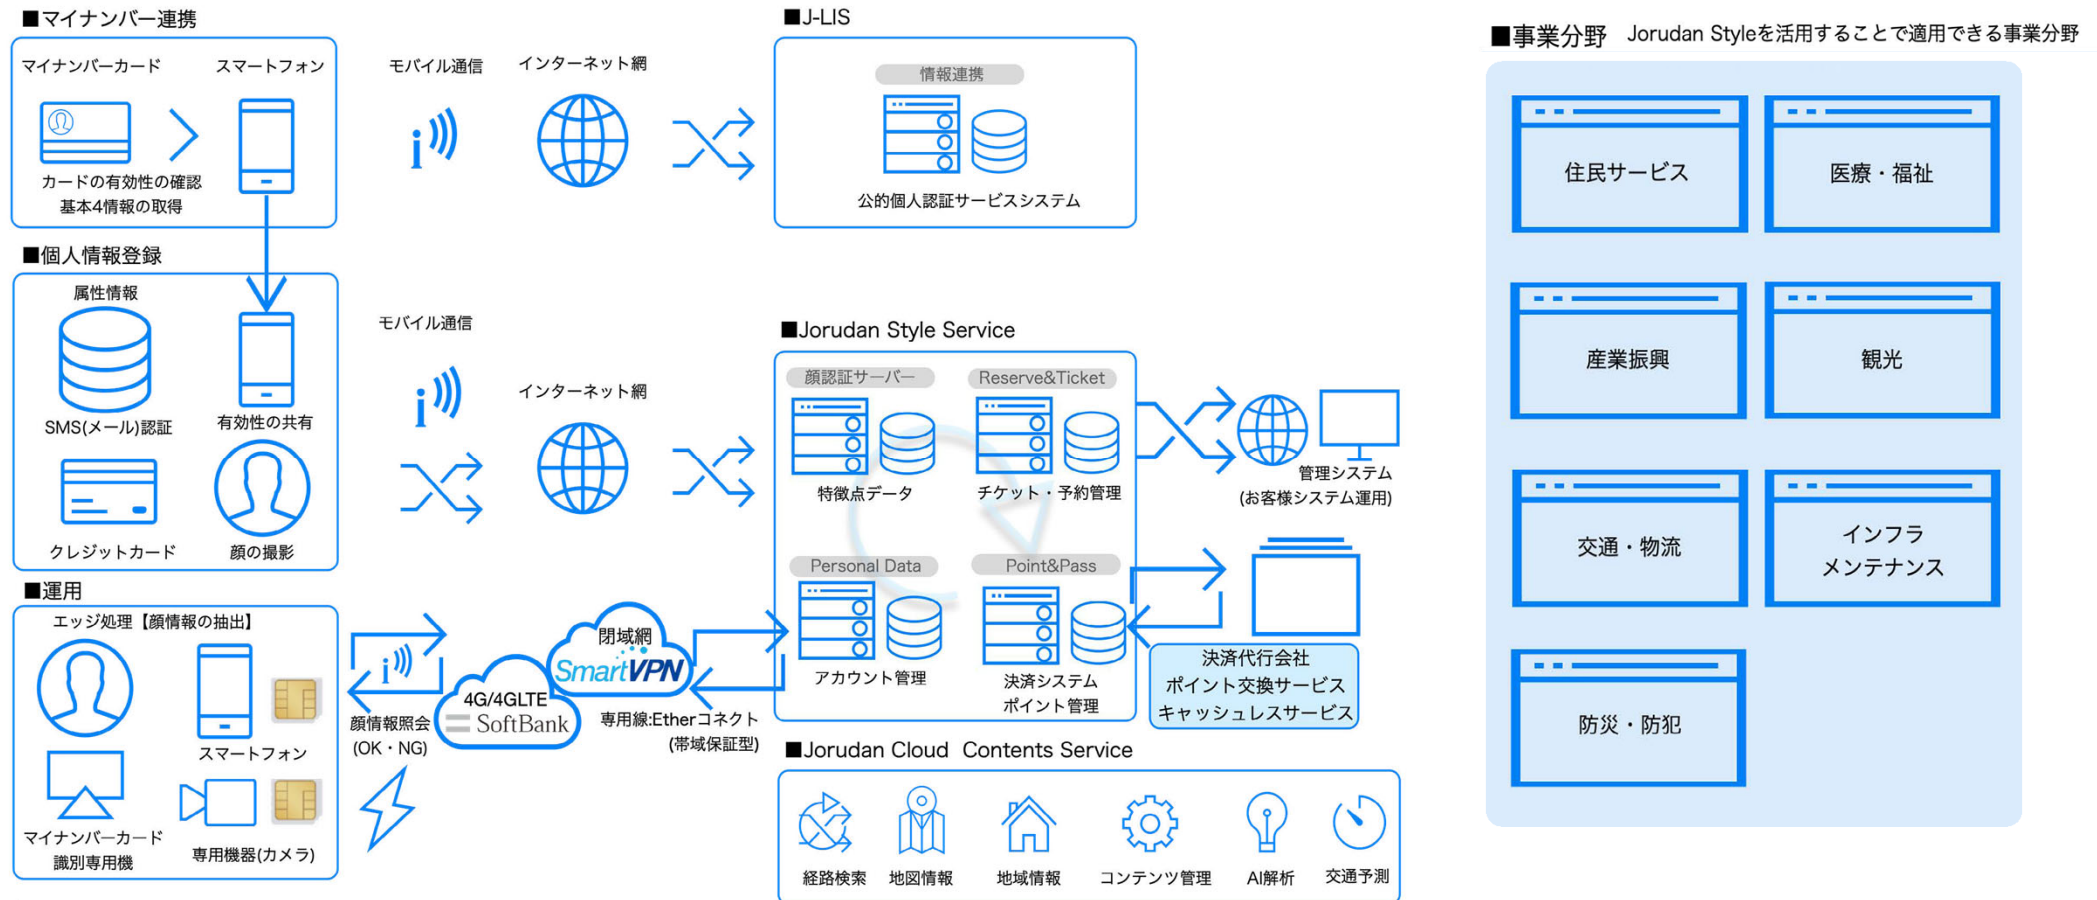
■マイナンバー連携

マイナンバーカード

スマートフォン

カードの有効性の確認
基本4情報の取得

モバイル通信

インターネット網

■J-LIS

情報連携

公的個人認証サービスシステム

■事業分野　Jorudan Styleを活用することで適用できる事業分野

住民サービス

医療・福祉

産業振興

観光

交通・物流

インフラ
メンテナンス

防災・防犯

■個人情報登録

属性情報

SMS(メール)認証

有効性の共有

クレジットカード

顔の撮影

モバイル通信

インターネット網

■Jorudan Style Service

顔認証サーバー

特徴点データ

Reserve&Ticket

チケット・予約管理

管理システム
(お客様システム運用)

Personal Data

アカウント管理

Point&Pass

決済システム
ポイント管理

決済代行会社
ポイント交換サービス
キャッシュレスサービス

■運用

エッジ処理【顔情報の抽出】

スマートフォン

マイナンバーカード
識別専用機

専用機器(カメラ)

顔情報照会
(OK・NG)

4G/4GLTE
SoftBank

閉域網
SmartVPN

専用線:Etherコネクト
(帯域保証型)

■Jorudan Cloud　Contents Service

経路検索

地図情報

地域情報

コンテンツ管理

AI解析

交通予測